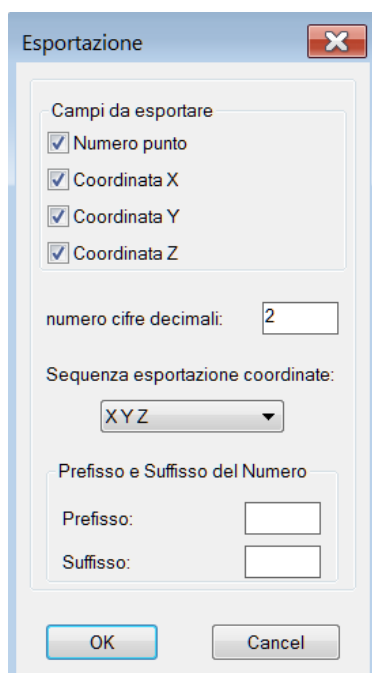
Esportazione

Campi da esportare

Numero punto

Coordinata X

Coordinata Y

Coordinata Z

numero cifre decimali: 2

Sequenza esportazione coordinate:

XYZ

Prefisso e Suffisso del Numero

Prefisso:

Suffisso:

OK

Cancel